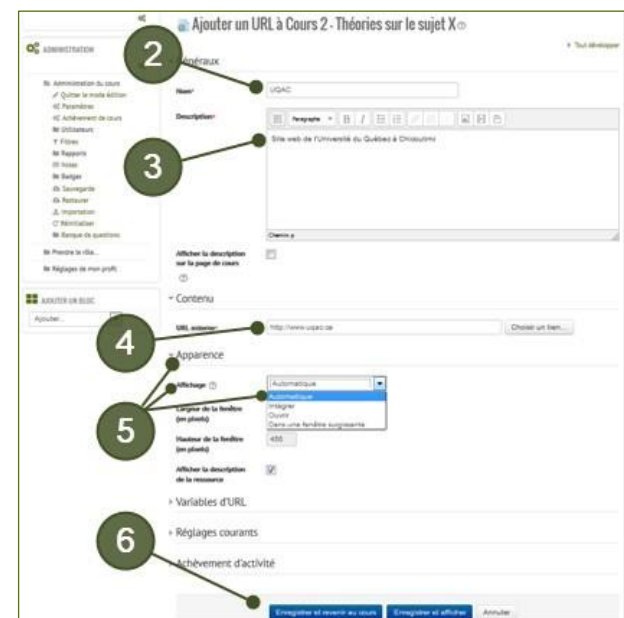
Ajouter un URL à Cours 2 - Théories sur le sujet X

ADMINISTRATION

Administration du cours
Quitter le mode édition
Paramètres
Achèvement de cours
Utilisateurs
Filtres
Rapports
Notes
Badges
Sauvegarde
Restaurer
Importation
Réinitialiser
Banque de questions

Prendre le rôle...

Réglages de mon profil

AJOUTER UN BLOC

Ajouter...

2

Généraux

Tout développer

Nom*
UQAC

3

Description*
Paragraphe
Site web de l'Université du Québec à Chicoutimi

Chemin: p

Afficher la description sur la page de cours

Contenu

4

URL externe*
http://www.uqac.ca
Choisir un lien...

Apparence

5

Affichage
Automatique
Automatique
Intégrer
Ouvrir
Dans une fenêtre surgissante

Largeur de la fenêtre (en pixels)

Hauteur de la fenêtre (en pixels)
450

Afficher la description de la ressource

Variables d'URL

Réglages courants

6

Achèvement d'activité

Enregistrer et revenir au cours
Enregistrer et afficher
Annuler